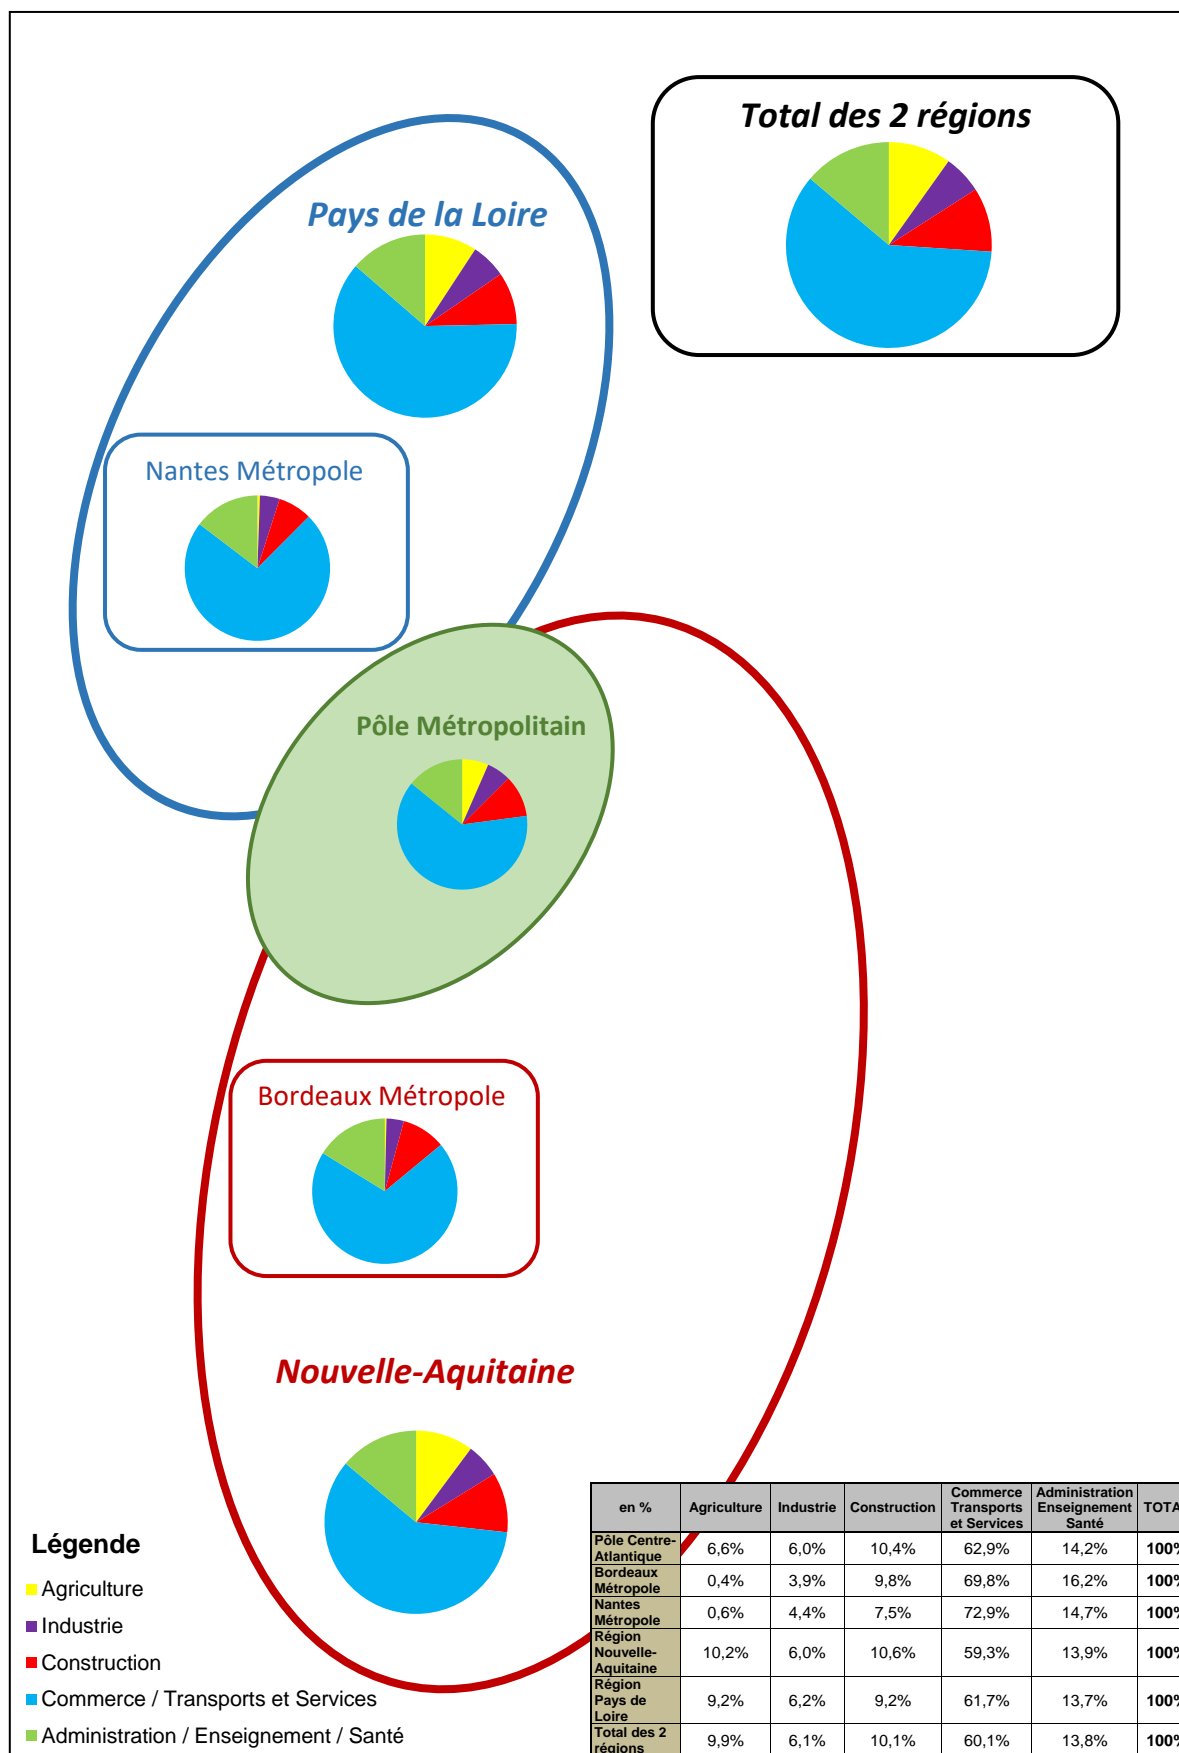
Total des 2 régions

Pays de la Loire

Nantes Métropole

Pôle Métropolitain

Bordeaux Métropole

Nouvelle-Aquitaine

Légende
Agriculture
Industrie
Construction
Commerce / Transports et Services
Administration / Enseignement / Santé

| en % | Agriculture | Industrie | Construction | Commerce Transports et Services | Administration Enseignement Santé | TOTA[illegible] |
|---|---|---|---|---|---|---|
| Pôle Centre-Atlantique | 6,6% | 6,0% | 10,4% | 62,9% | 14,2% | 100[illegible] |
| Bordeaux Métropole | 0,4% | 3,9% | 9,8% | 69,8% | 16,2% | 100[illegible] |
| Nantes Métropole | 0,6% | 4,4% | 7,5% | 72,9% | 14,7% | 100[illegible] |
| Région Nouvelle-Aquitaine | 10,2% | 6,0% | 10,6% | 59,3% | 13,9% | 100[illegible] |
| Région Pays de Loire | 9,2% | 6,2% | 9,2% | 61,7% | 13,7% | 100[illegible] |
| Total des 2 régions | 9,9% | 6,1% | 10,1% | 60,1% | 13,8% | 100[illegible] |